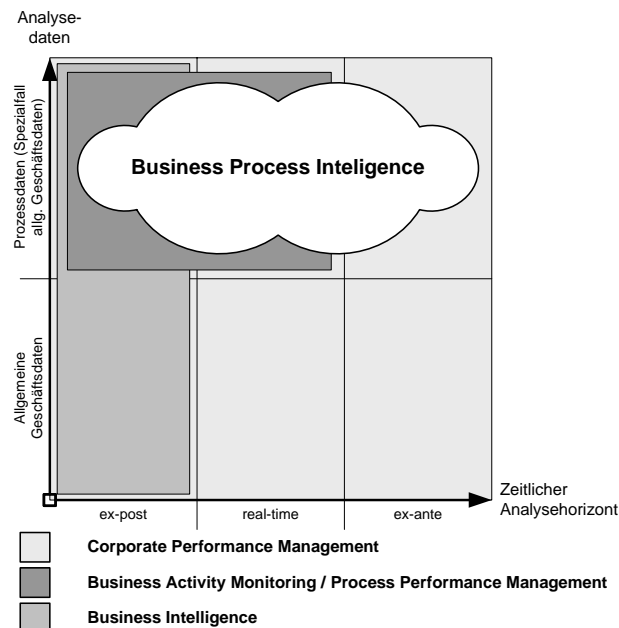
Analysedaten

Prozessdaten (Spezialfall allg. Geschäftsdaten)

Allgemeine Geschäftsdaten

Business Process Inteligence

Zeitlicher Analysehorizont

ex-post

real-time

ex-ante

Corporate Performance Management

Business Activity Monitoring / Process Performance Management

Business Intelligence